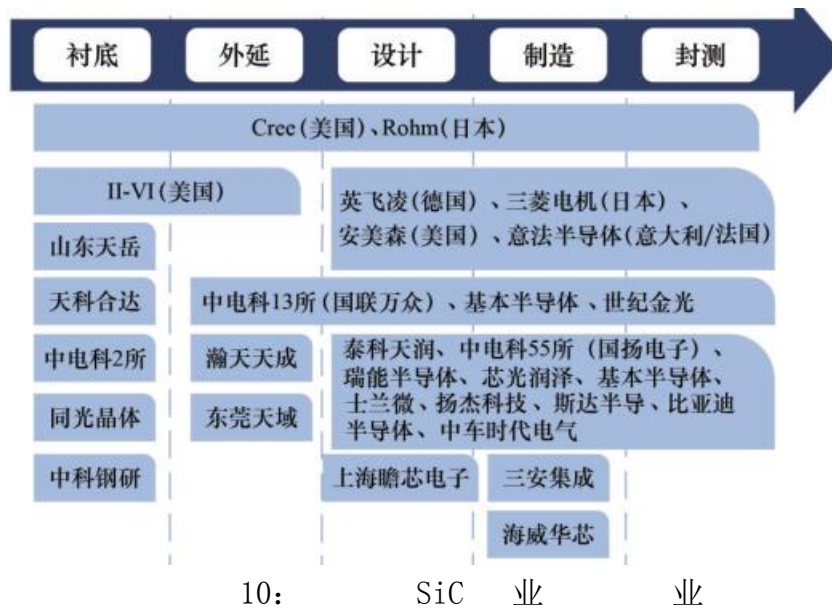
衬底 外延 设计 制造 封测

Cree(美国)、Rohm(日本)

II-VI(美国)

英飞凌(德国)、三菱电机(日本)、安美森(美国)、意法半导体(意大利/法国)

山东天岳

天科合达

中电科13所(国联万众)、基本半导体、世纪金光

中电科2所

瀚天天成

泰科天润、中电科55所(国扬电子)、瑞能半导体、芯光润泽、基本半导体、士兰微、扬杰科技、斯达半导、比亚迪半导体、中车时代电气

同光晶体

东莞天域

中科钢研

上海瞻芯电子

三安集成

海威华芯

10: SiC 业 业